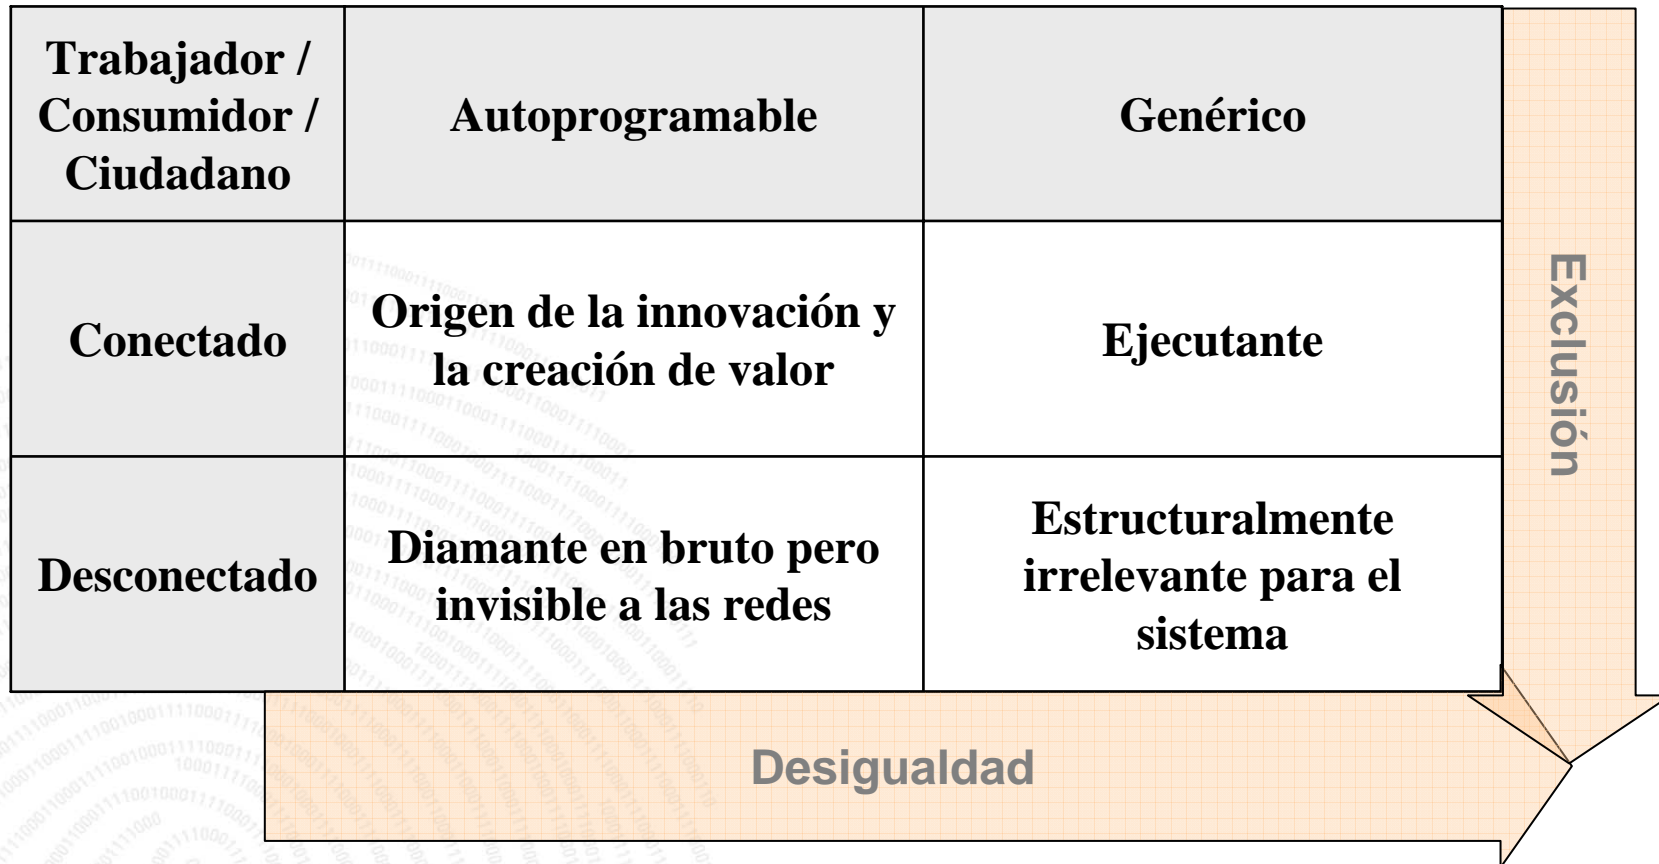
| Trabajador / Consumidor / Ciudadano | Autoprogramable | Genérico |
|---|---|---|
| Conectado | Origen de la innovación y la creación de valor | Ejecutante |
| Desconectado | Diamante en bruto pero invisible a las redes | Estructuralmente irrelevante para el sistema |

Exclusión

Desigualdad